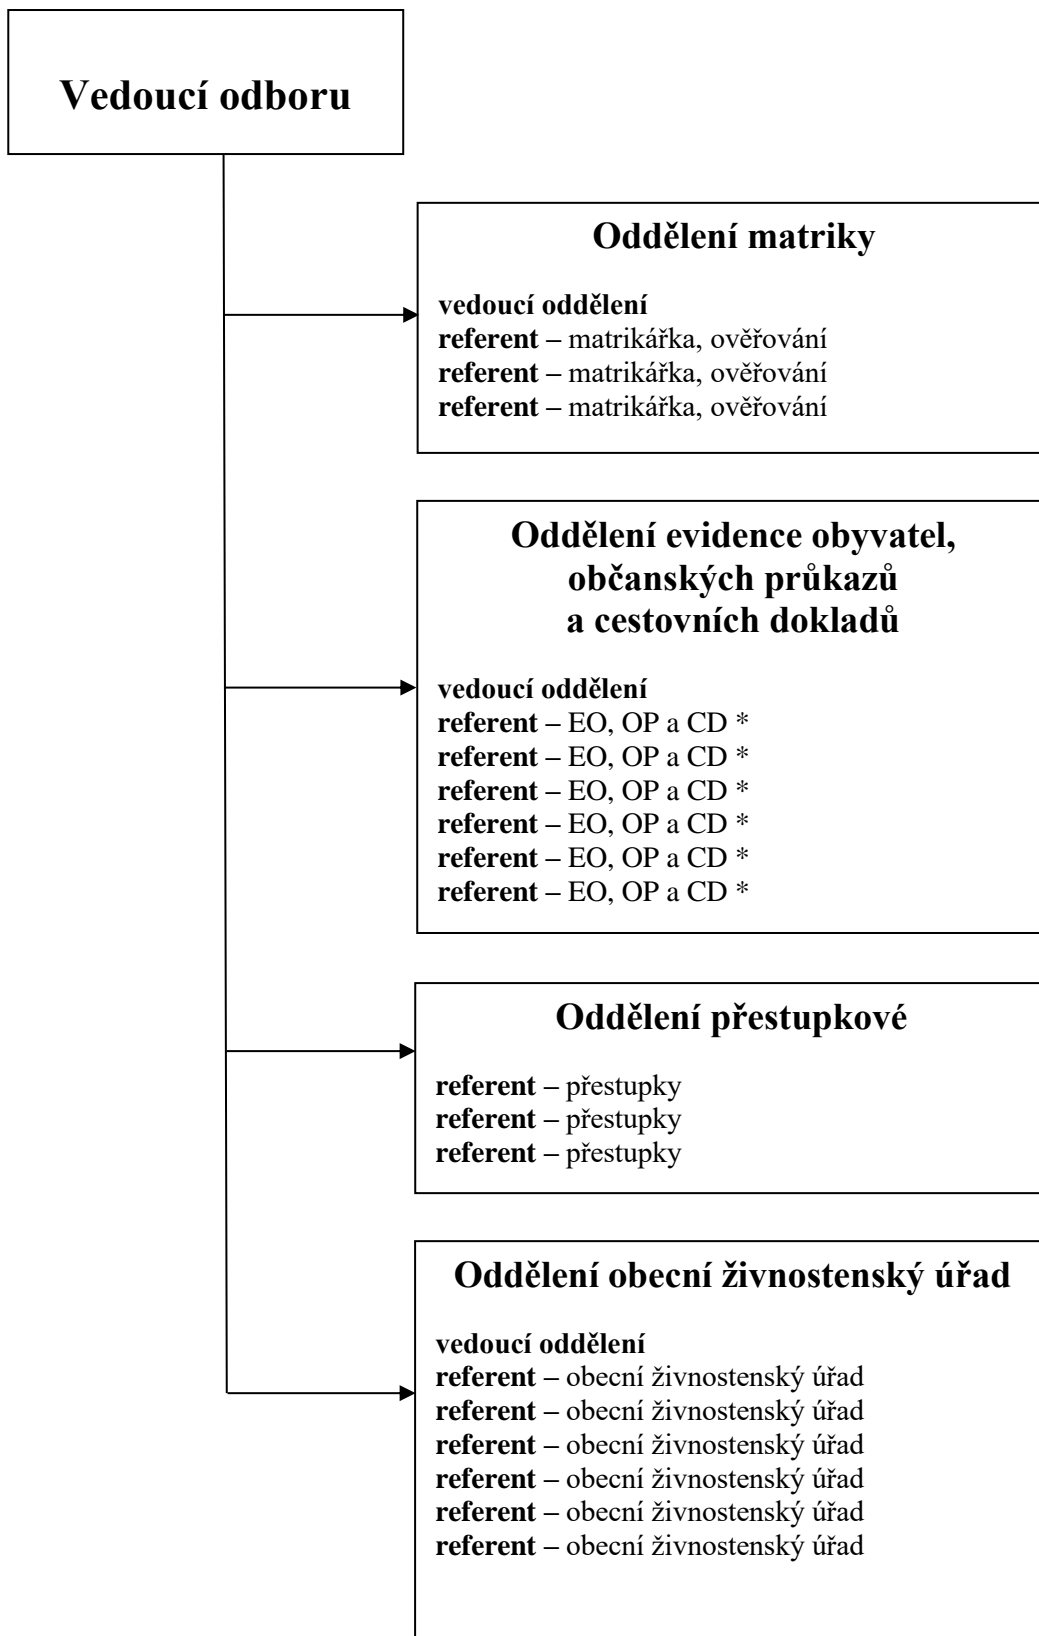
Vedoucí odboru

Oddělení matriky

vedoucí oddělení
referent – matrikářka, ověřování
referent – matrikářka, ověřování
referent – matrikářka, ověřování

Oddělení evidence obyvatel, občanských průkazů a cestovních dokladů

vedoucí oddělení
referent – EO, OP a CD *
referent – EO, OP a CD *
referent – EO, OP a CD *
referent – EO, OP a CD *
referent – EO, OP a CD *
referent – EO, OP a CD *

Oddělení přestupkové

referent – přestupky
referent – přestupky
referent – přestupky

Oddělení obecní živnostenský úřad

vedoucí oddělení
referent – obecní živnostenský úřad
referent – obecní živnostenský úřad
referent – obecní živnostenský úřad
referent – obecní živnostenský úřad
referent – obecní živnostenský úřad
referent – obecní živnostenský úřad